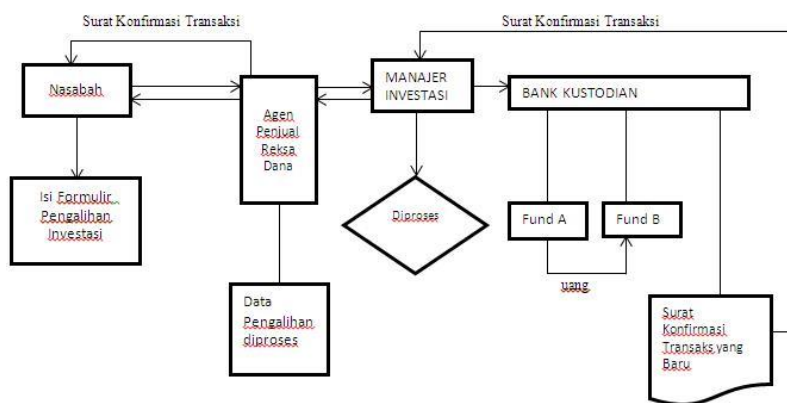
Surat Konfirmasi Transaksi

Surat Konfirmasi Transaksi

Nasabah

Agen Penjual Reksa Dana

MANAJER INVESTASI

BANK KUSTODIAN

Isi Formulir Pengalihan Investasi

Diproses

Fund A

Fund B

uang

Data Pengalihan diproses

Surat Konfirmasi Transaks yang Baru